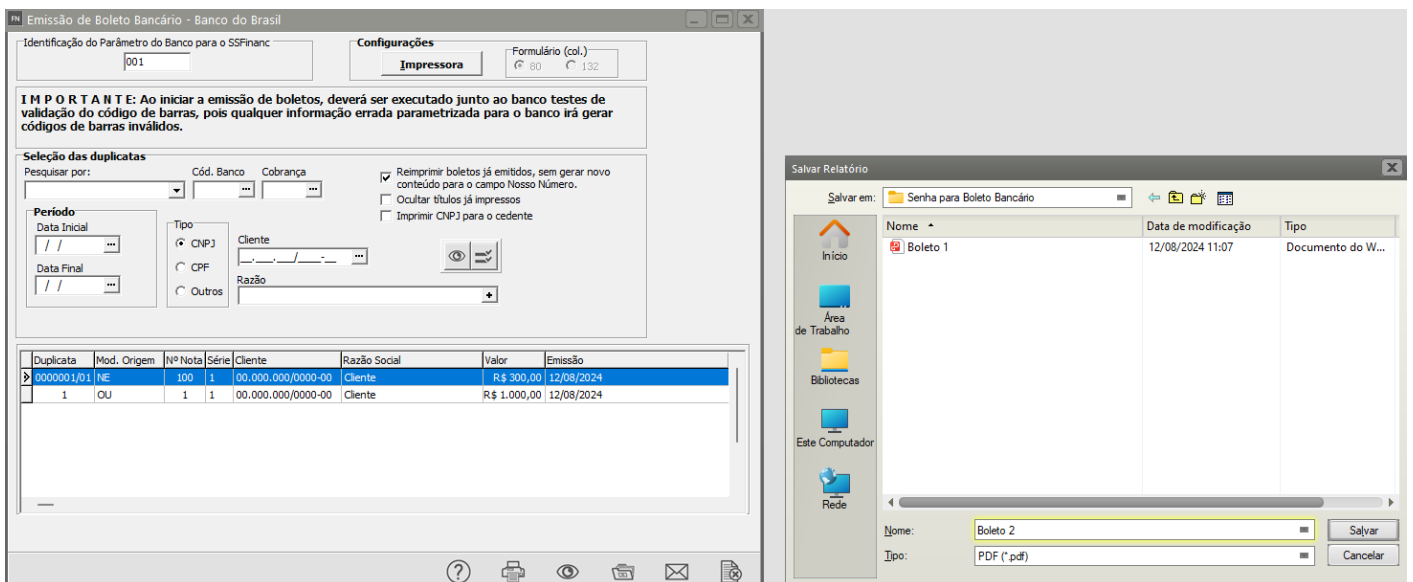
Emissão de Boleto Bancário - Banco do Brasil

Identificação do Parâmetro do Banco para o SSFinanc
001

Configurações
Impressora

Formulário (col.)
80 132

I M P O R T A N T E: Ao iniciar a emissão de boletos, deverá ser executado junto ao banco testes de validação do código de barras, pois qualquer informação errada parametrizada para o banco irá gerar códigos de barras inválidos.

Seleção das duplicatas
Pesquisar por:
Cód. Banco
Cobrança
Reimprimir boletos já emitidos, sem gerar novo conteúdo para o campo Nosso Número.
Ocultar títulos já impressos
Imprimir CNPJ para o cedente

Período
Data Inicial
/ /
Data Final
/ /

Tipo
CNPJ
CPF
Outros

Cliente
__.___.___/____-__
Razão

| Duplicata | Mod. Origem | Nº Nota | Série | Cliente | Razão Social | Valor | Emissão |
|---|---|---|---|---|---|---|---|
| 0000001/01 | NE | 100 | 1 | 00.000.000/0000-00 | Cliente | R$ 300,00 | 12/08/2024 |
| 1 | OU | 1 | 1 | 00.000.000/0000-00 | Cliente | R$ 1.000,00 | 12/08/2024 |

Salvar Relatório

Salvar em: Senha para Boleto Bancário

Início
Área de Trabalho
Bibliotecas
Este Computador
Rede

| Nome | Data de modificação | Tipo |
|---|---|---|
| Boleto 1 | 12/08/2024 11:07 | Documento do W... |

Nome: Boleto 2
Salvar
Tipo: PDF (*.pdf)
Cancelar